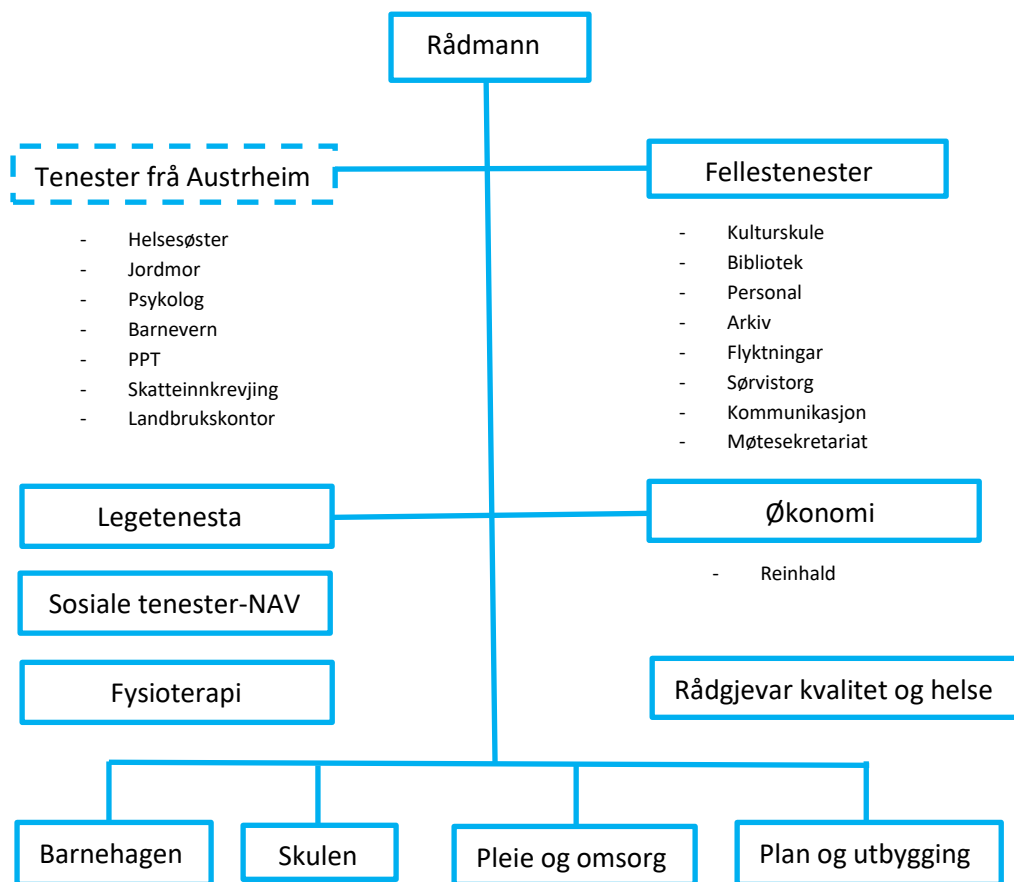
Rådmann

Tenester frå Austrheim

- Helsesøster
- Jordmor
- Psykolog
- Barnevern
- PPT
- Skatteinnkrevjing
- Landbrukskontor

Fellestenester

- Kulturskule
- Bibliotek
- Personal
- Arkiv
- Flyktningar
- Sørvistorg
- Kommunikasjon
- Møtesekretariat

Legetenesta

Økonomi

- Reinhald

Sosiale tenester-NAV

Fysioterapi

Rådgjevar kvalitet og helse

Barnehagen

Skulen

Pleie og omsorg

Plan og utbygging